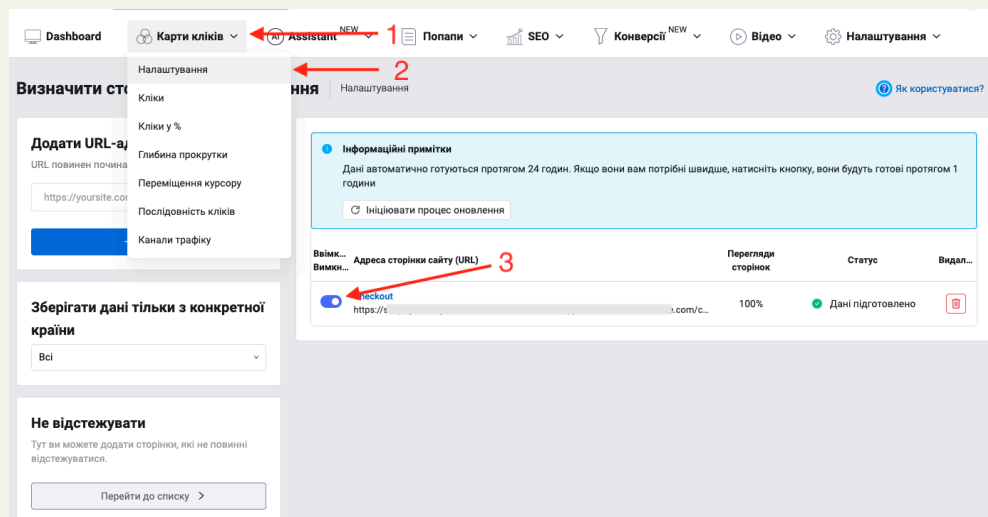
Dashboard
Карти кліків
Assistant NEW
1
Попапи
SEO
Конверсії NEW
Відео
Налаштування

Налаштування
2
Кліки
Кліки у %
Глибина прокрутки
Переміщення курсору
Послідовність кліків
Канали трафіку

Визначити сто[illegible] ння | Налаштування
Як користуватися?

Додати URL-а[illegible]
URL повинен почина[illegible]
https://yoursite.co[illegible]

Зберігати дані тільки з конкретної країни
Всі

Не відстежувати
Тут ви можете додати сторінки, які не повинні відстежуватися.
Перейти до списку >

Інформаційні примітки
Дані автоматично готуються протягом 24 годин. Якщо вони вам потрібні швидше, натисніть кнопку, вони будуть готові протягом 1 години
Ініціювати процес оновлення

| Ввімк... Вимкн... | Адреса сторінки сайту (URL) | Перегляди сторінок | Статус | Видал... |
|---|---|---|---|---|
| | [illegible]heckout https://s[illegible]e.com/c... | 100% | Дані підготовлено | |

3